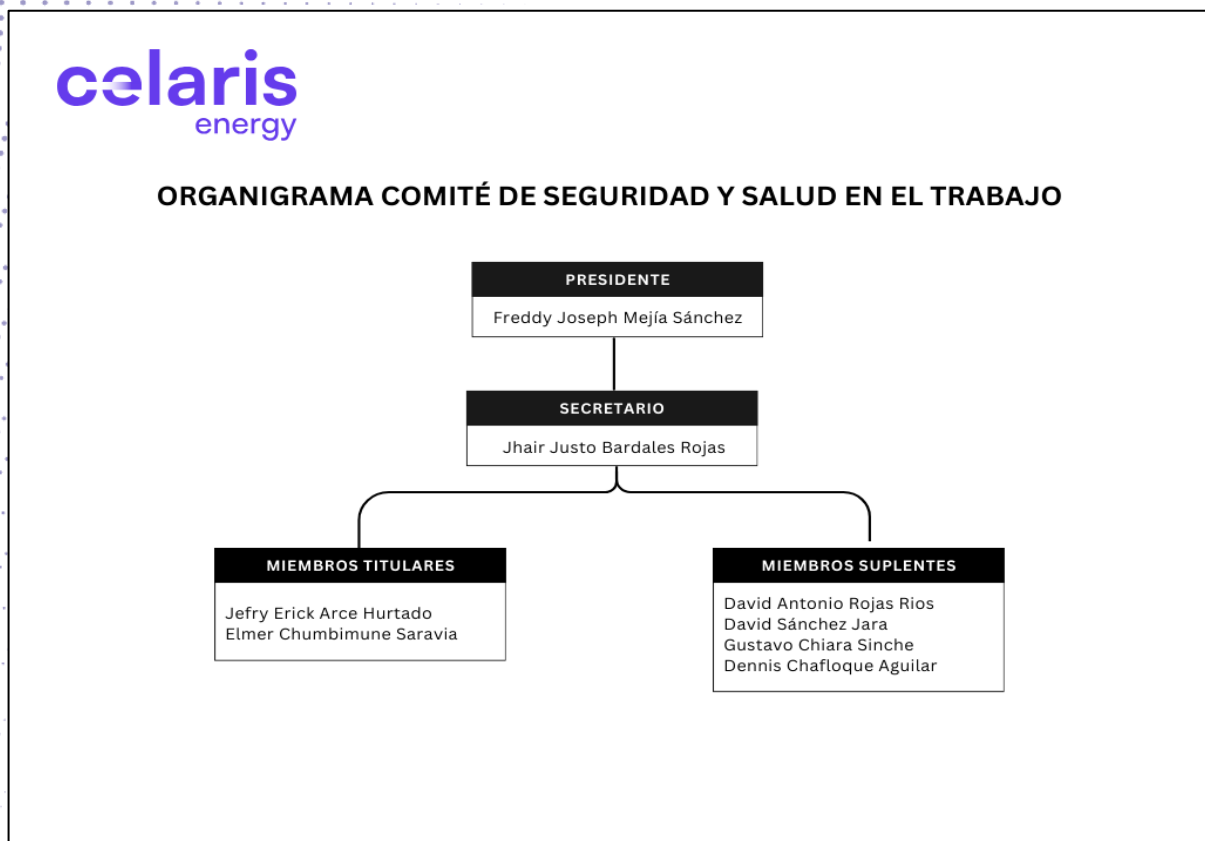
celaris energy

ORGANIGRAMA COMITÉ DE SEGURIDAD Y SALUD EN EL TRABAJO

PRESIDENTE
Freddy Joseph Mejía Sánchez

SECRETARIO
Jhair Justo Bardales Rojas

MIEMBROS TITULARES
Jefry Erick Arce Hurtado
Elmer Chumbimune Saravia

MIEMBROS SUPLENTES
David Antonio Rojas Rios
David Sánchez Jara
Gustavo Chiara Sinche
Dennis Chafloque Aguilar